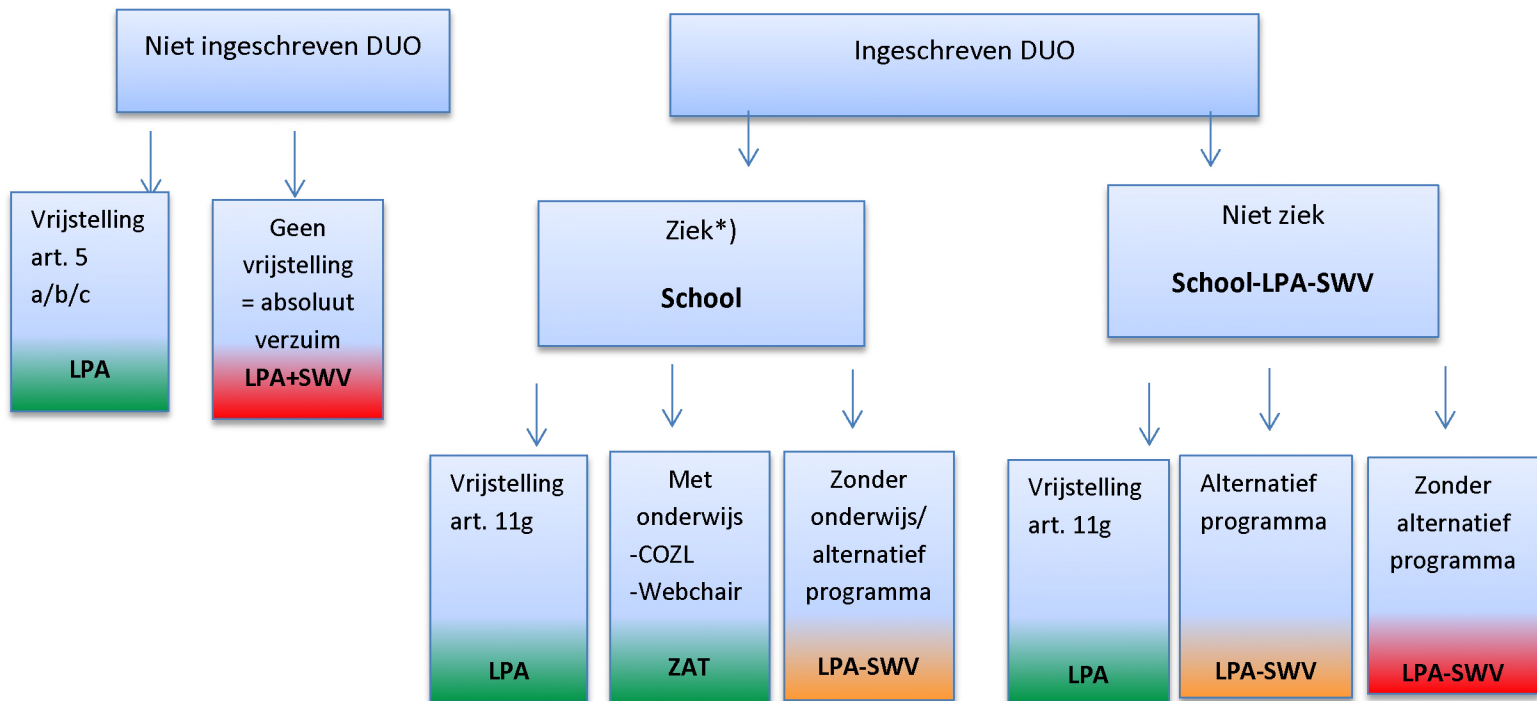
Niet ingeschreven DUO

Vrijstelling art. 5 a/b/c

LPA

Geen vrijstelling = absoluut verzuim

LPA+SWV

Ingeschreven DUO

Ziek*)

School

Vrijstelling art. 11g

LPA

Met onderwijs
-COZL
-Webchair

ZAT

Zonder onderwijs/ alternatief programma

LPA-SWV

Niet ziek

School-LPA-SWV

Vrijstelling art. 11g

LPA

Alternatief programma

LPA-SWV

Zonder alternatief programma

LPA-SWV